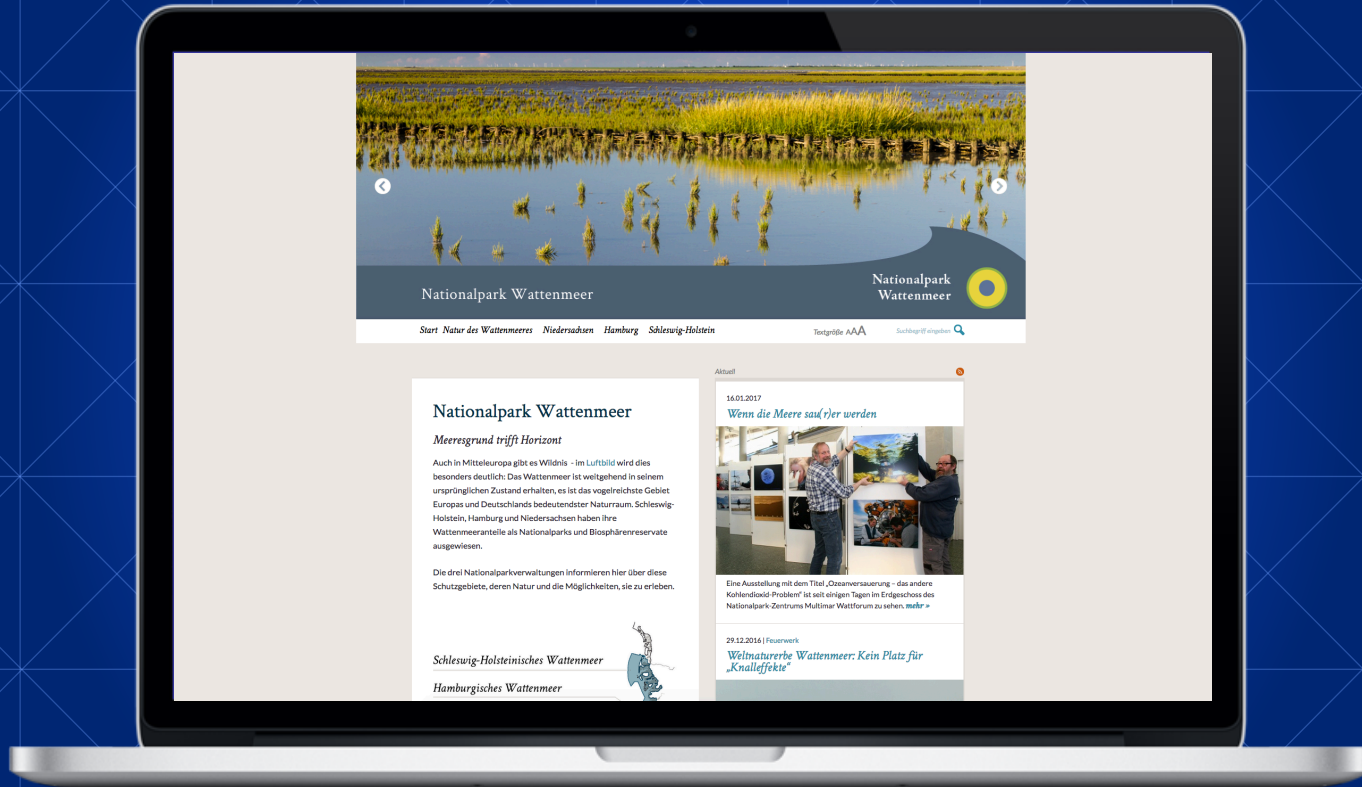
Nationalpark Wattenmeer

Nationalpark Wattenmeer

Start Natur des Wattenmeeres Niedersachsen Hamburg Schleswig-Holstein

Textgröße AAA

Suchbegriff eingeben

Nationalpark Wattenmeer

Meeresgrund trifft Horizont

Auch in Mitteleuropa gibt es Wildnis - im Luftbild wird dies besonders deutlich: Das Wattenmeer ist weitgehend in seinem ursprünglichen Zustand erhalten, es ist das vogelreichste Gebiet Europas und Deutschlands bedeutendster Naturraum. Schleswig-Holstein, Hamburg und Niedersachsen haben ihre Wattenmeeranteile als Nationalparks und Biosphärenreservate ausgewiesen.

Die drei Nationalparkverwaltungen informieren hier über diese Schutzgebiete, deren Natur und die Möglichkeiten, sie zu erleben.

Schleswig-Holsteinisches Wattenmeer

Hamburgisches Wattenmeer

Aktuell

16.01.2017

Wenn die Meere sau(r)er werden

Eine Ausstellung mit dem Titel „Ozeanversauerung – das andere Kohlendioxid-Problem" ist seit einigen Tagen im Erdgeschoss des Nationalpark-Zentrums Multimar Wattforum zu sehen. mehr »

29.12.2016 | Feuerwerk

Weltnaturerbe Wattenmeer: Kein Platz für „Knalleffekte"